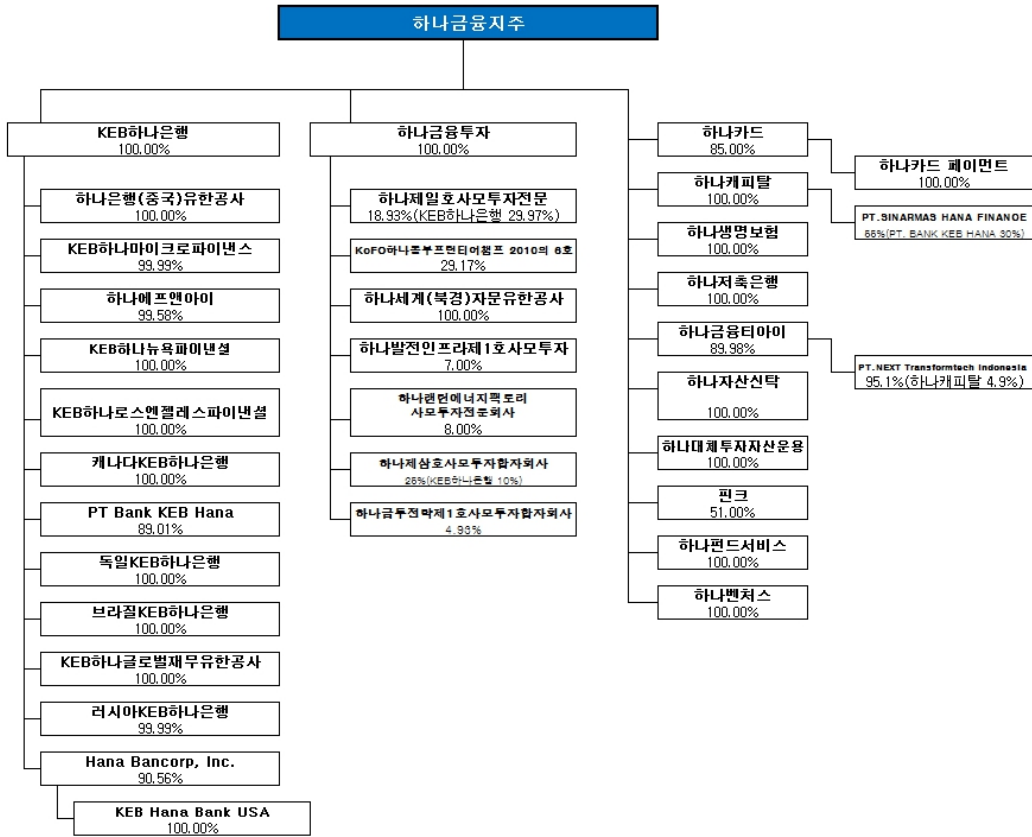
하나금융지주

KEB하나은행
100.00%

하나은행(중국)유한공사
100.00%

KEB하나마이크로파이낸스
99.99%

하나에프앤아이
99.58%

KEB하나뉴욕파이낸셜
100.00%

KEB하나로스엔젤레스파이낸셜
100.00%

캐나다KEB하나은행
100.00%

PT Bank KEB Hana
89.01%

독일KEB하나은행
100.00%

브라질KEB하나은행
100.00%

KEB하나글로벌재무유한공사
100.00%

러시아KEB하나은행
99.99%

Hana Bancorp, Inc.
90.56%

KEB Hana Bank USA
100.00%

하나금융투자
100.00%

하나제일호사모투자전문
18.93%(KEB하나은행 29.97%)

KoFC하나중부프런티어챔프 2010의 6호
29.17%

하나세계(북경)자문유한공사
100.00%

하나발전인프라제1호사모투자
7.00%

하나랜턴에너지팩토리 사모투자전문회사
8.00%

하나제삼호사모투자합자회사
26%(KEB하나은행 10%)

하나금투전략제1호사모투자합자회사
4.93%

하나카드
85.00%

하나카드 페이먼트
100.00%

하나캐피탈
100.00%

PT.SINARMAS HANA FINANCE
55%(PT. BANK KEB HANA 30%)

하나생명보험
100.00%

하나저축은행
100.00%

하나금융티아이
89.98%

PT.NEXT Transformtech Indonesia
95.1%(하나캐피탈 4.9%)

하나자산신탁
100.00%

하나대체투자자산운용
100.00%

핀크
51.00%

하나펀드서비스
100.00%

하나벤처스
100.00%